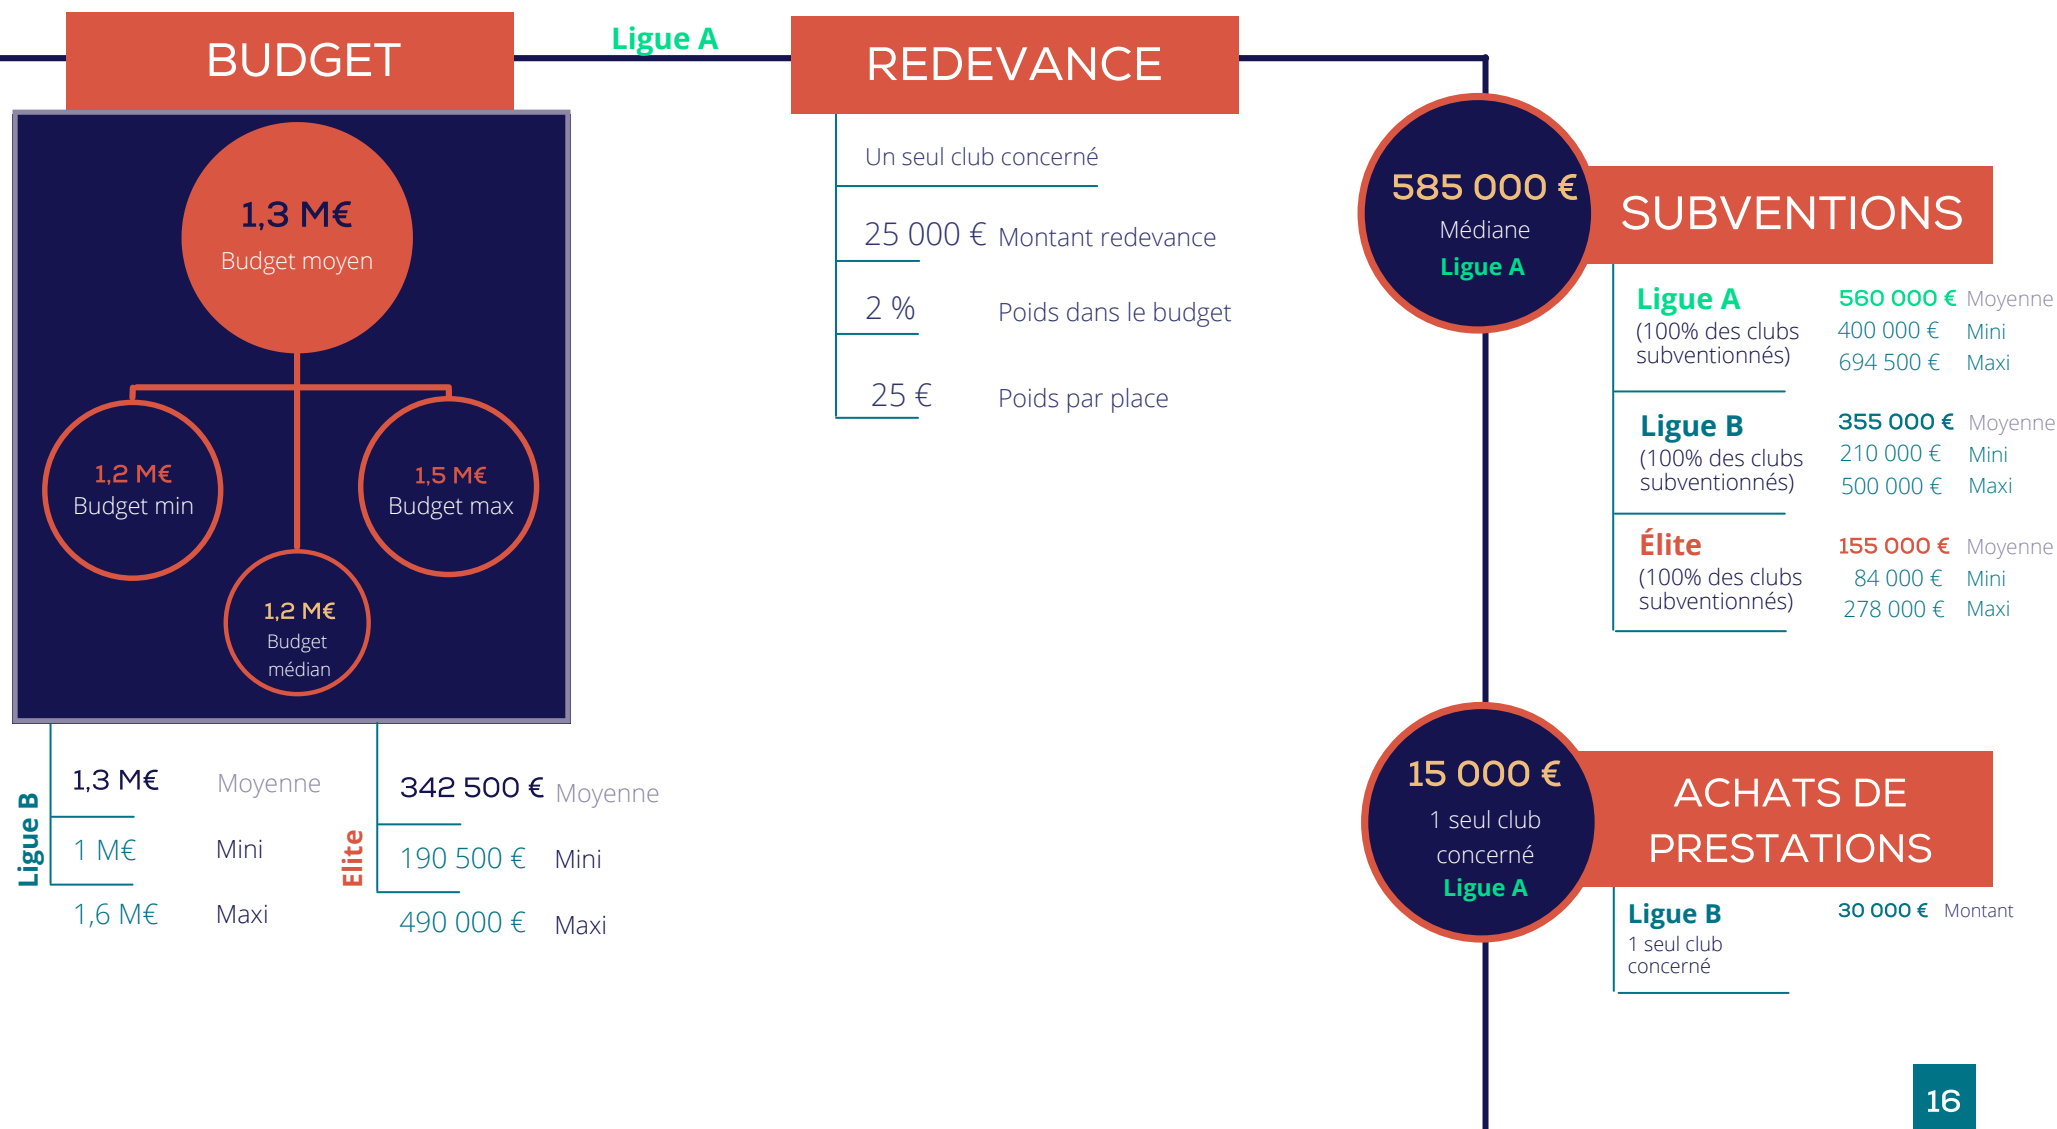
BUDGET

Ligue A

REDEVANCE

1,3 M€
Budget moyen

1,2 M€
Budget min

1,5 M€
Budget max

1,2 M€
Budget médian

Ligue B

1,3 M€ Moyenne
1 M€ Mini
1,6 M€ Maxi

Elite

342 500 € Moyenne
190 500 € Mini
490 000 € Maxi

Un seul club concerné

25 000 € Montant redevance

2 % Poids dans le budget

25 € Poids par place

585 000 €
Médiane
Ligue A

SUBVENTIONS

Ligue A
(100% des clubs subventionnés)
560 000 € Moyenne
400 000 € Mini
694 500 € Maxi

Ligue B
(100% des clubs subventionnés)
355 000 € Moyenne
210 000 € Mini
500 000 € Maxi

Élite
(100% des clubs subventionnés)
155 000 € Moyenne
84 000 € Mini
278 000 € Maxi

15 000 €
1 seul club concerné
Ligue A

ACHATS DE PRESTATIONS

Ligue B
1 seul club concerné
30 000 € Montant

16